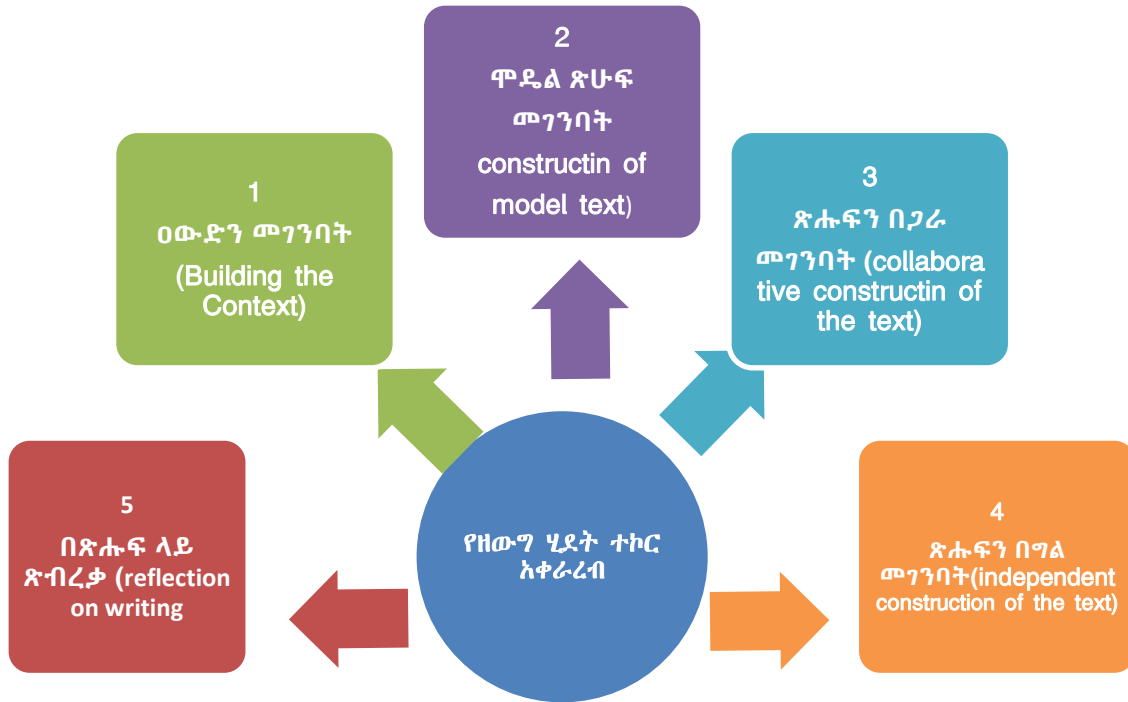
2
ሞዴል ጽሁፍ መገንባት constructin of model text)

1
ዐውድን መገንባት (Building the Context)

3
ጽሑፍን በጋራ መገንባት (collabora tive constructin of the text)

5
በጽሑፍ ላይ ጽብረቃ (reflection on writing

የዘውግ ሂደት ተኮር አቀራረብ

4
ጽሑፍን በግል መገንባት(independent construction of the text)